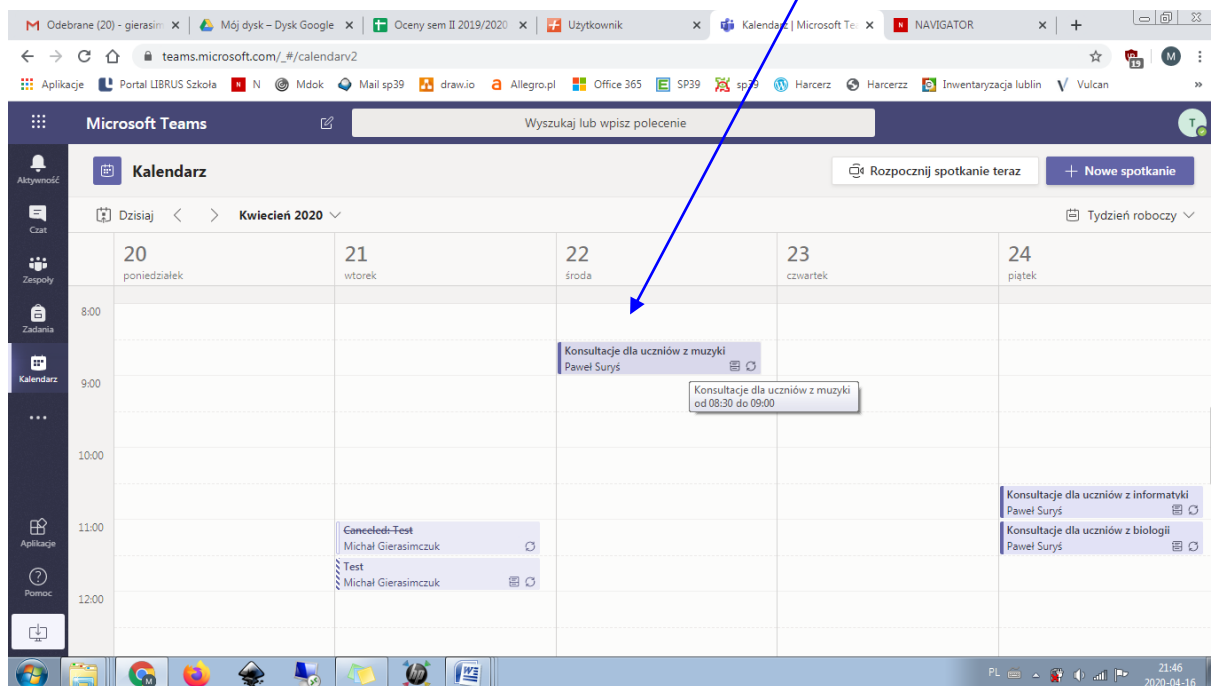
M Odebrane (20) - gierasim ×
Mój dysk – Dysk Google ×
Oceny sem II 2019/2020 ×
Użytkownik ×
Kalendarz | Microsoft Te ×
NAVIGATOR ×
+

teams.microsoft.com/_#/calendarv2

Aplikacje
Portal LIBRUS Szkoła
N
Mdok
Mail sp39
draw.io
Allegro.pl
Office 365
SP39
sp39
Harcerz
Harcerzz
Inwentaryzacja lublin
Vulcan
»

Microsoft Teams
Wyszukaj lub wpisz polecenie

Aktywność
Czat
Zespoły
Zadania
Kalendarz
...
Aplikacje
Pomoc

Kalendarz
Rozpocznij spotkanie teraz
+ Nowe spotkanie

Dzisiaj < > Kwiecień 2020
Tydzień roboczy

20 poniedziałek
21 wtorek
22 środa
23 czwartek
24 piątek

8:00
9:00
10:00
11:00
12:00

Konsultacje dla uczniów z muzyki
Paweł Suryś

Konsultacje dla uczniów z muzyki
od 08:30 do 09:00

Konsultacje dla uczniów z informatyki
Paweł Suryś

Konsultacje dla uczniów z biologii
Paweł Suryś

Canceled: Test
Michał Gierasimczuk

Test
Michał Gierasimczuk

PL
21:46
2020-04-16